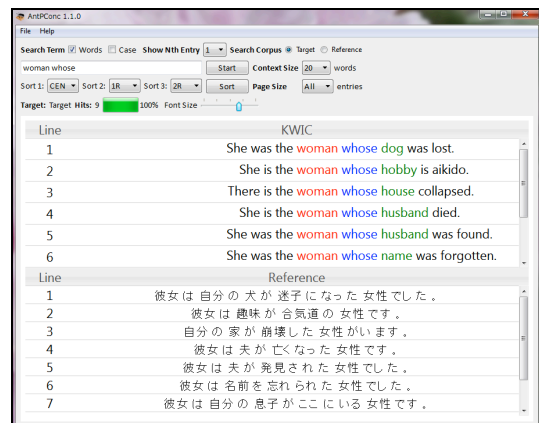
AntPConc 1.1.0

File Help

Search Term ☑ Words ☐ Case Show Nth Entry 1 Search Corpus ◉ Target ○ Reference

woman whose

Start Context Size 20 words

Sort 1: CEN Sort 2: 1R Sort 3: 2R Sort Page Size All entries

Target: Target Hits: 9 100% Font Size

| Line | KWIC |
|---|---|
| 1 | She was the woman whose dog was lost. |
| 2 | She is the woman whose hobby is aikido. |
| 3 | There is the woman whose house collapsed. |
| 4 | She is the woman whose husband died. |
| 5 | She was the woman whose husband was found. |
| 6 | She was the woman whose name was forgotten. |

| Line | Reference |
|---|---|
| 1 | 彼女 は 自分 の 犬 が 迷子 に なった 女性 でした 。 |
| 2 | 彼女 は 趣味 が 合気道 の 女性 です 。 |
| 3 | 自分 の 家 が 崩壊した 女性 が います 。 |
| 4 | 彼女 は 夫 が 亡くなった 女性 です 。 |
| 5 | 彼女 は 夫 が 発見され た 女性 でした 。 |
| 6 | 彼女 は 名前 を 忘れ られ た 女性 でした 。 |
| 7 | 彼女 は 自分 の 息子 が ここ に いる 女性 です 。 |